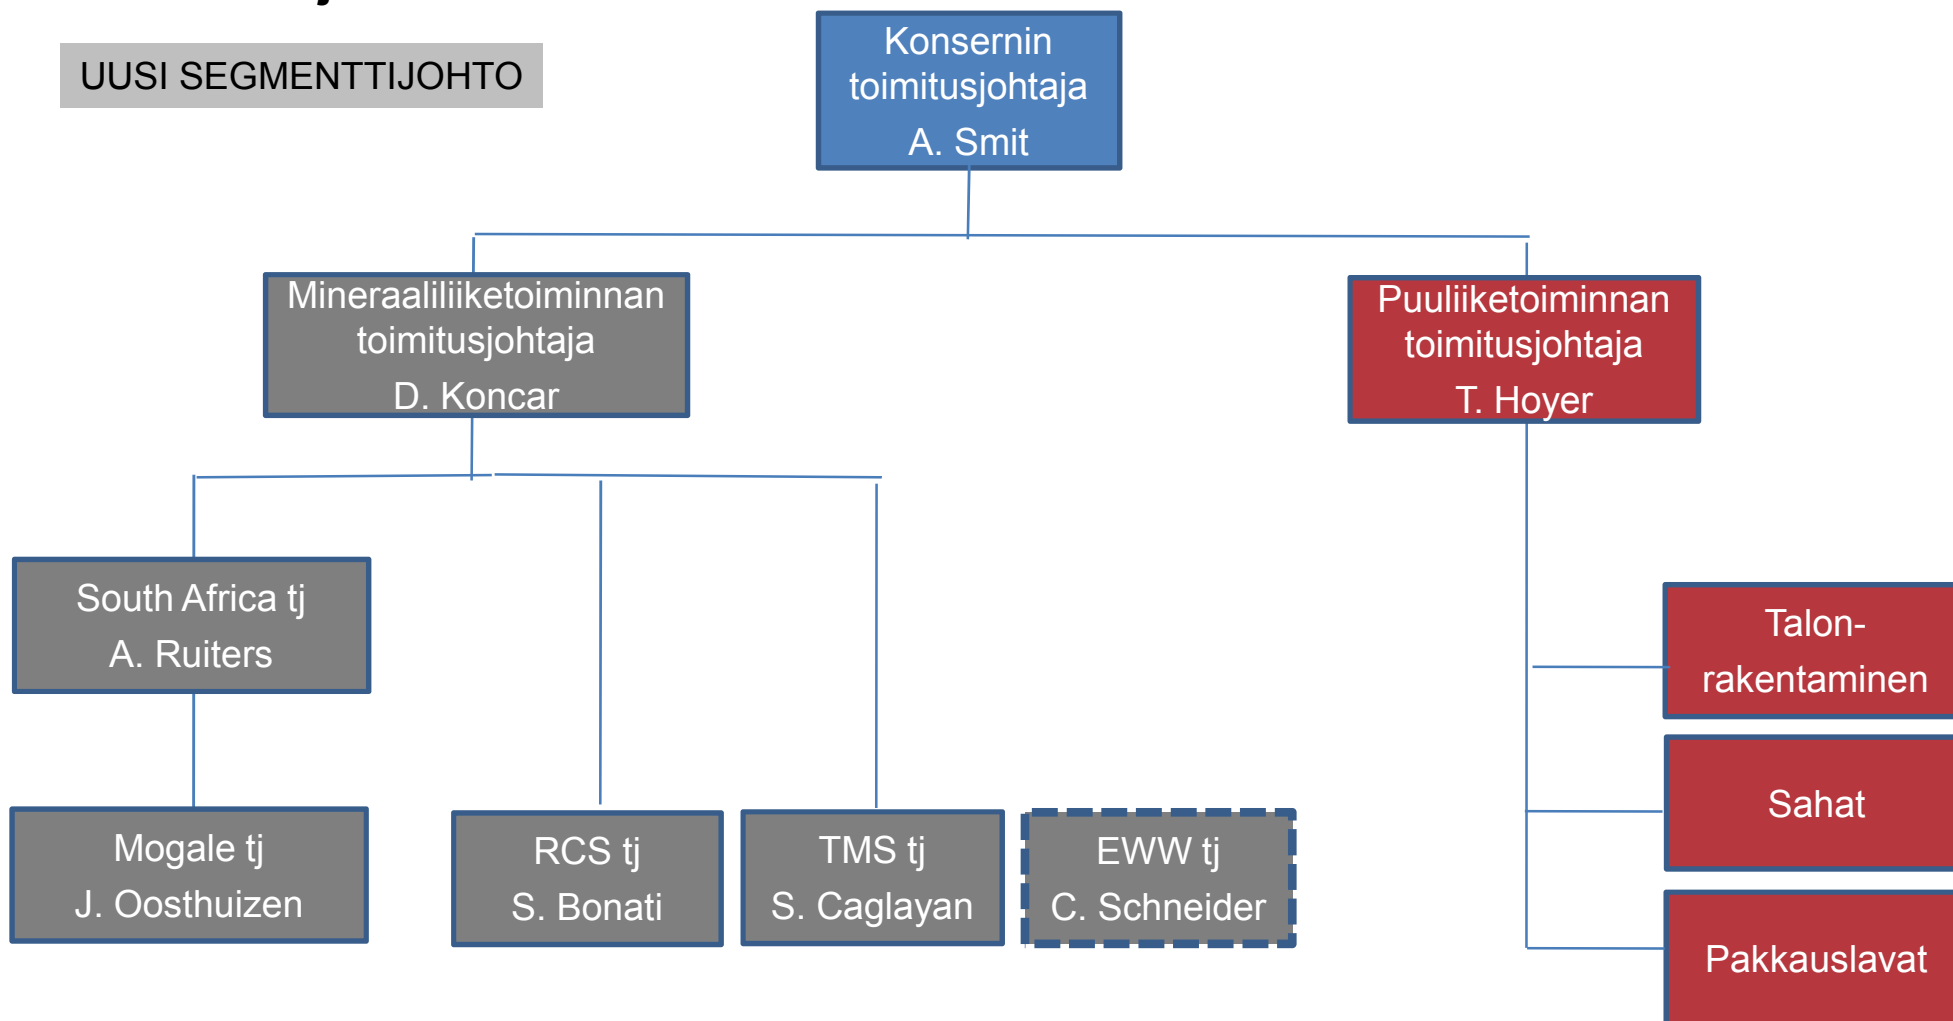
UUSI SEGMENTTIJOHTO

Konsernin toimitusjohtaja
A. Smit

Mineraaliliiketoiminnan toimitusjohtaja
D. Koncar

Puuliiketoiminnan toimitusjohtaja
T. Hoyer

South Africa tj
A. Ruiters

Talonrakentaminen

Sahat

Mogale tj
J. Oosthuizen

RCS tj
S. Bonati

TMS tj
S. Caglayan

EWW tj
C. Schneider

Pakkauslavat